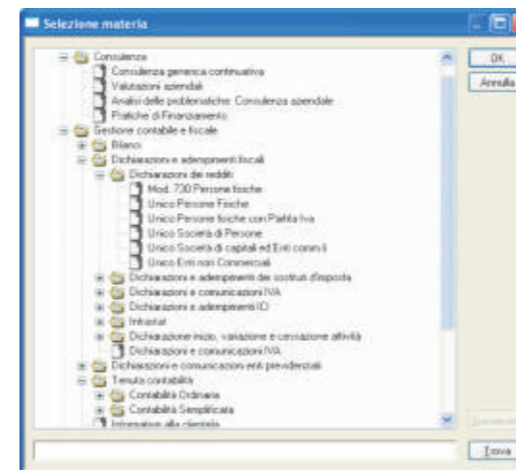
Selezione materia

Consulenza
Consulenza generica continuativa
Valutazioni aziendali
Analisi delle problematiche: Consulenza aziendale
Pratiche di Finanziamento
Gestione contabile e fiscale
Bilanci
Dichiarazioni e adempimenti fiscali
Dichiarazioni dei redditi
Mod. 730 Persone fisiche
Unico Persone Fisiche
Unico Persone fisiche con Partita Iva
Unico Società di Persone
Unico Società di capitali ed Enti comm.li
Unico Enti non Commerciali
Dichiarazioni e adempimenti dei sostituti d'imposta
Dichiarazioni e comunicazioni IVA
Dichiarazioni e adempimenti ICI
Intrastat
Dichiarazione inizio, variazione e cessazione attività
Dichiarazioni e comunicazioni IVA
Dichiarazioni e comunicazioni enti previdenziali
Tenuta contabilità
Contabilità Ordinaria
Contabilità Semplificata
Informativa alla clientela

OK
Annulla
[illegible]
Trova